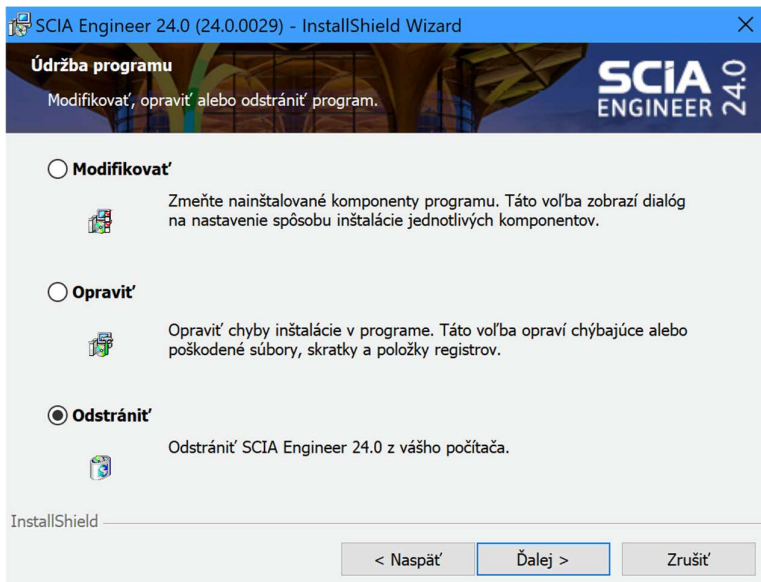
SCIA Engineer 24.0 (24.0.0029) - InstallShield Wizard

Údržba programu

Modifikovať, opraviť alebo odstrániť program.

SCIA ENGINEER 24.0

Modifikovať

Zmeňte nainštalované komponenty programu. Táto voľba zobrazí dialóg na nastavenie spôsobu inštalácie jednotlivých komponentov.

Opraviť

Opraviť chyby inštalácie v programe. Táto voľba opraví chýbajúce alebo poškodené súbory, skratky a položky registrov.

Odstrániť

Odstrániť SCIA Engineer 24.0 z vášho počítača.

InstallShield

< Naspäť

Ďalej >

Zrušiť